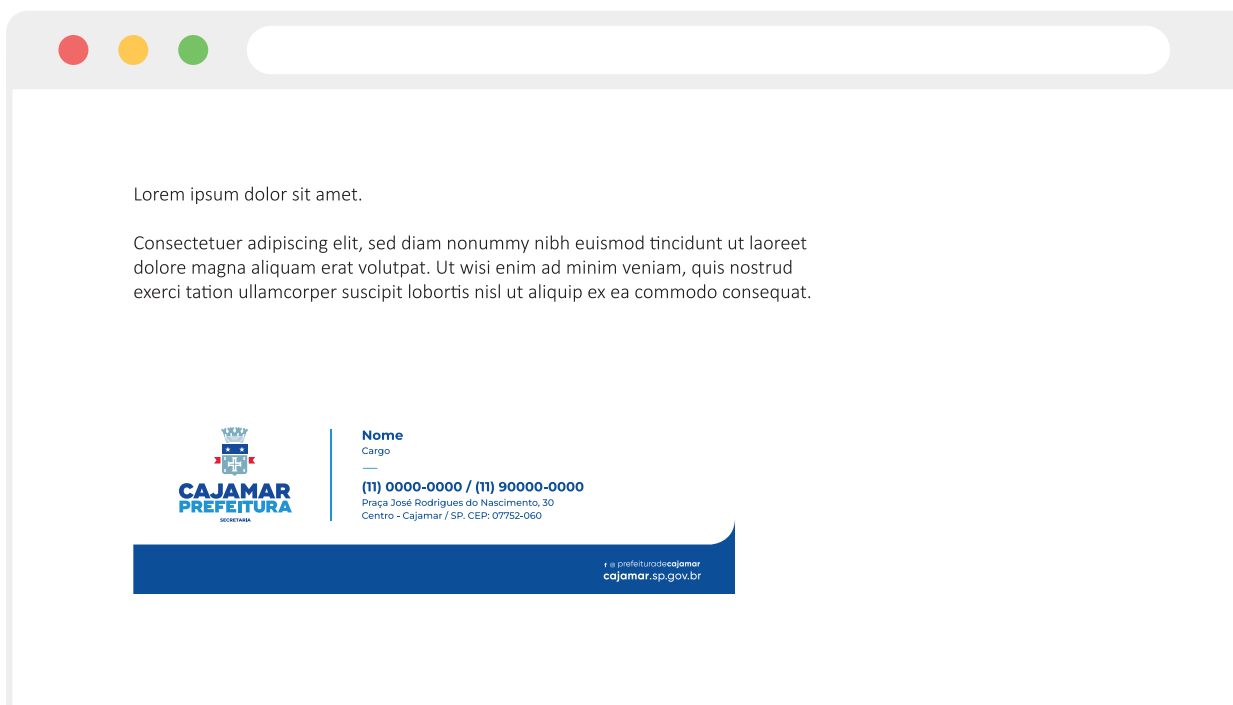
Lorem ipsum dolor sit amet.

Consectetuer adipiscing elit, sed diam nonummy nibh euismod tincidunt ut laoreet dolore magna aliquam erat volutpat. Ut wisi enim ad minim veniam, quis nostrud exerci tation ullamcorper suscipit lobortis nisl ut aliquip ex ea commodo consequat.

CAJAMAR
PREFEITURA
SECRETARIA

Nome
Cargo

(11) 0000-0000 / (11) 90000-0000
Praça José Rodrigues do Nascimento, 30
Centro - Cajamar / SP. CEP: 07752-060

prefeituradecajamar
cajamar.sp.gov.br